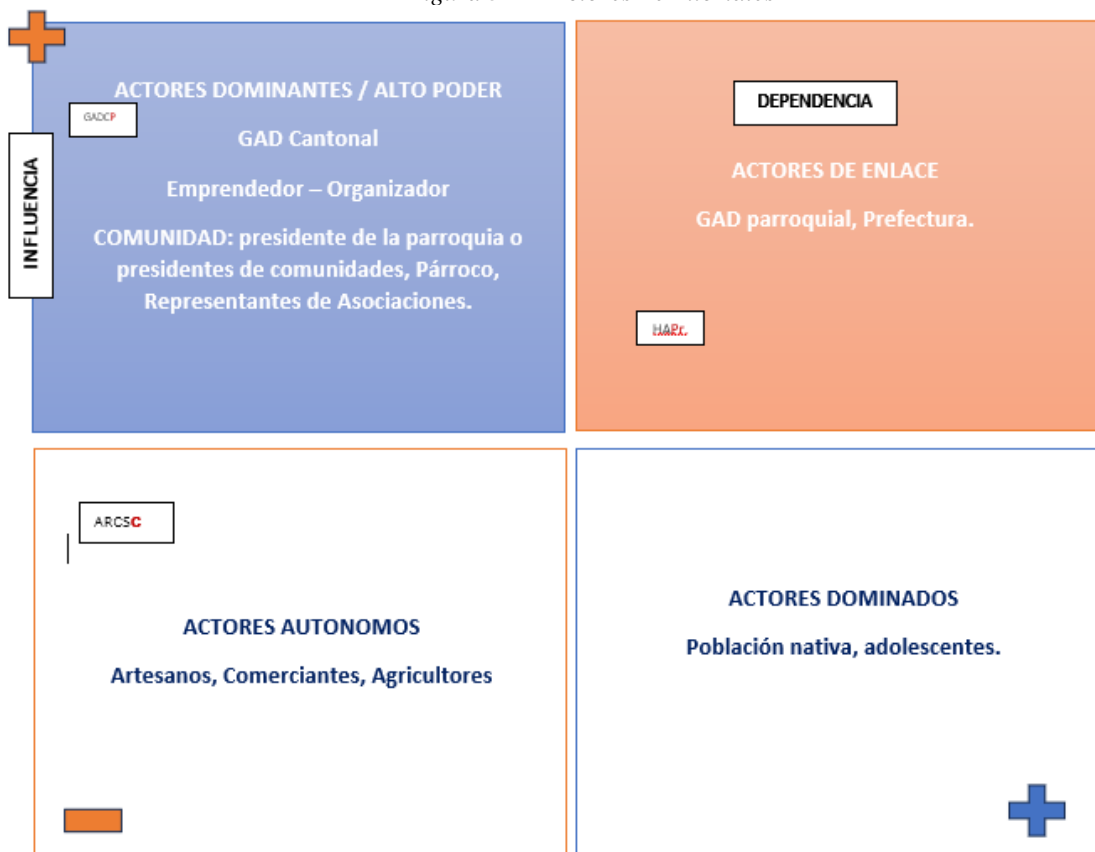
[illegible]

ACTORES DOMINANTES / ALTO PODER

GAD Cantonal

Emprendedor – Organizador

COMUNIDAD: presidente de la parroquia o presidentes de comunidades, Párroco, Representantes de Asociaciones.

GADCP

INFLUENCIA

DEPENDENCIA

ACTORES DE ENLACE

GAD parroquial, Prefectura.

HAPr.

ARCSC

ACTORES AUTONOMOS

Artesanos, Comerciantes, Agricultores

ACTORES DOMINADOS

Población nativa, adolescentes.